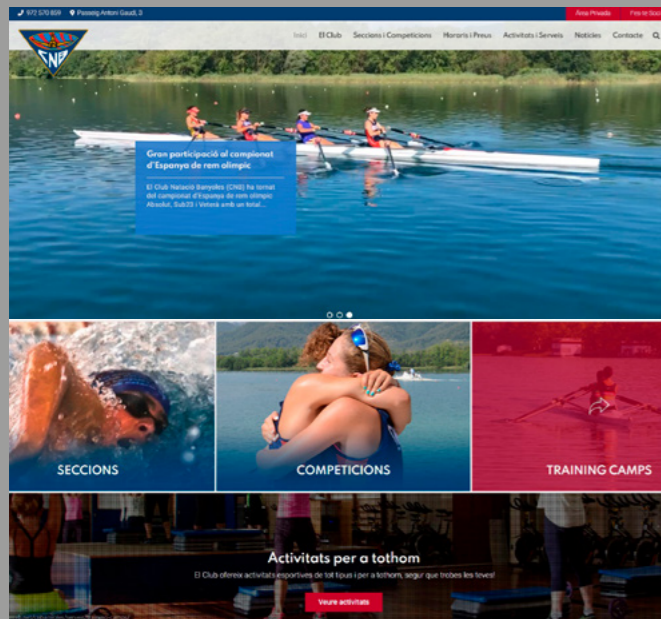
972 570 859 Passeig Antoni Gaudí, 3

Àrea Privada Fes-te Soci

CNB

Inici El Club Seccions i Competicions Horaris i Preus Activitats i Serveis Notícies Contacte

Gran participació al campionat d'Espanya de rem olímpic

El Club Natació Banyoles (CNB) ha tornat del campionat d'Espanya de rem olímpic Absolut, Sub23 i Veterà amb un total...

SECCIONS

COMPETICIONS

TRAINING CAMPS

Activitats per a tothom

El Club ofereix activitats esportives de tot tipus i per a tothom, segur que trobes les teves!

Veure activitats